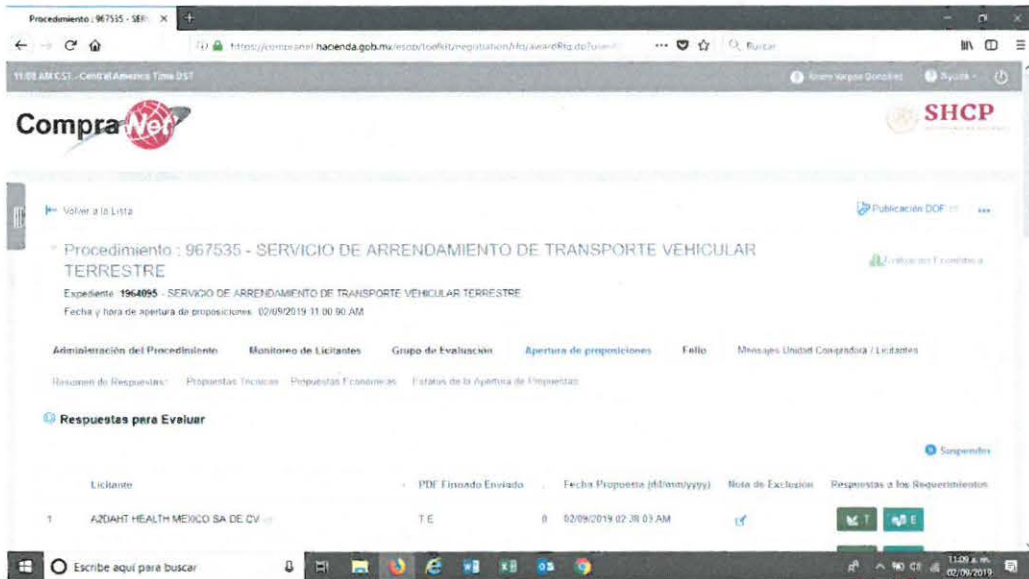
Procedimiento : 967535 - SER ×

https://compranet.hacienda.gob.mx/esop/toolkit/negotiation/rfq/awardRfq.do?userI

Buscar

11:08 AM CST - Central America Time DST

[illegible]

Ayuda

CompraNet

SHCP

Volver a la Lista

Publicación DOF

Procedimiento : 967535 - SERVICIO DE ARRENDAMIENTO DE TRANSPORTE VEHICULAR TERRESTRE

Evaluación Económica

Expediente: 1964095 - SERVICIO DE ARRENDAMIENTO DE TRANSPORTE VEHICULAR TERRESTRE

Fecha y hora de apertura de proposiciones: 02/09/2019 11:00:00 AM

Administración del Procedimiento    Monitoreo de Licitantes    Grupo de Evaluación    Apertura de proposiciones    Fallo    Mensajes Unidad Compradora / Licitantes

Resumen de Respuestas    Propuestas Técnicas    Propuestas Económicas    Estatus de la Apertura de Propuestas

Respuestas para Evaluar

Suspender

| | Licitante | PDF Firmado Enviado | Fecha Propuesta (dd/mm/yyyy) | Nota de Exclusión | Respuestas a los Requerimientos |
|---|---|---|---|---|---|
| 1 | AZOAHT HEALTH MEXICO SA DE CV | T E | 02/09/2019 02:38:03 AM | | T E |

Escribe aquí para buscar

11:09 a. m. 02/09/2019